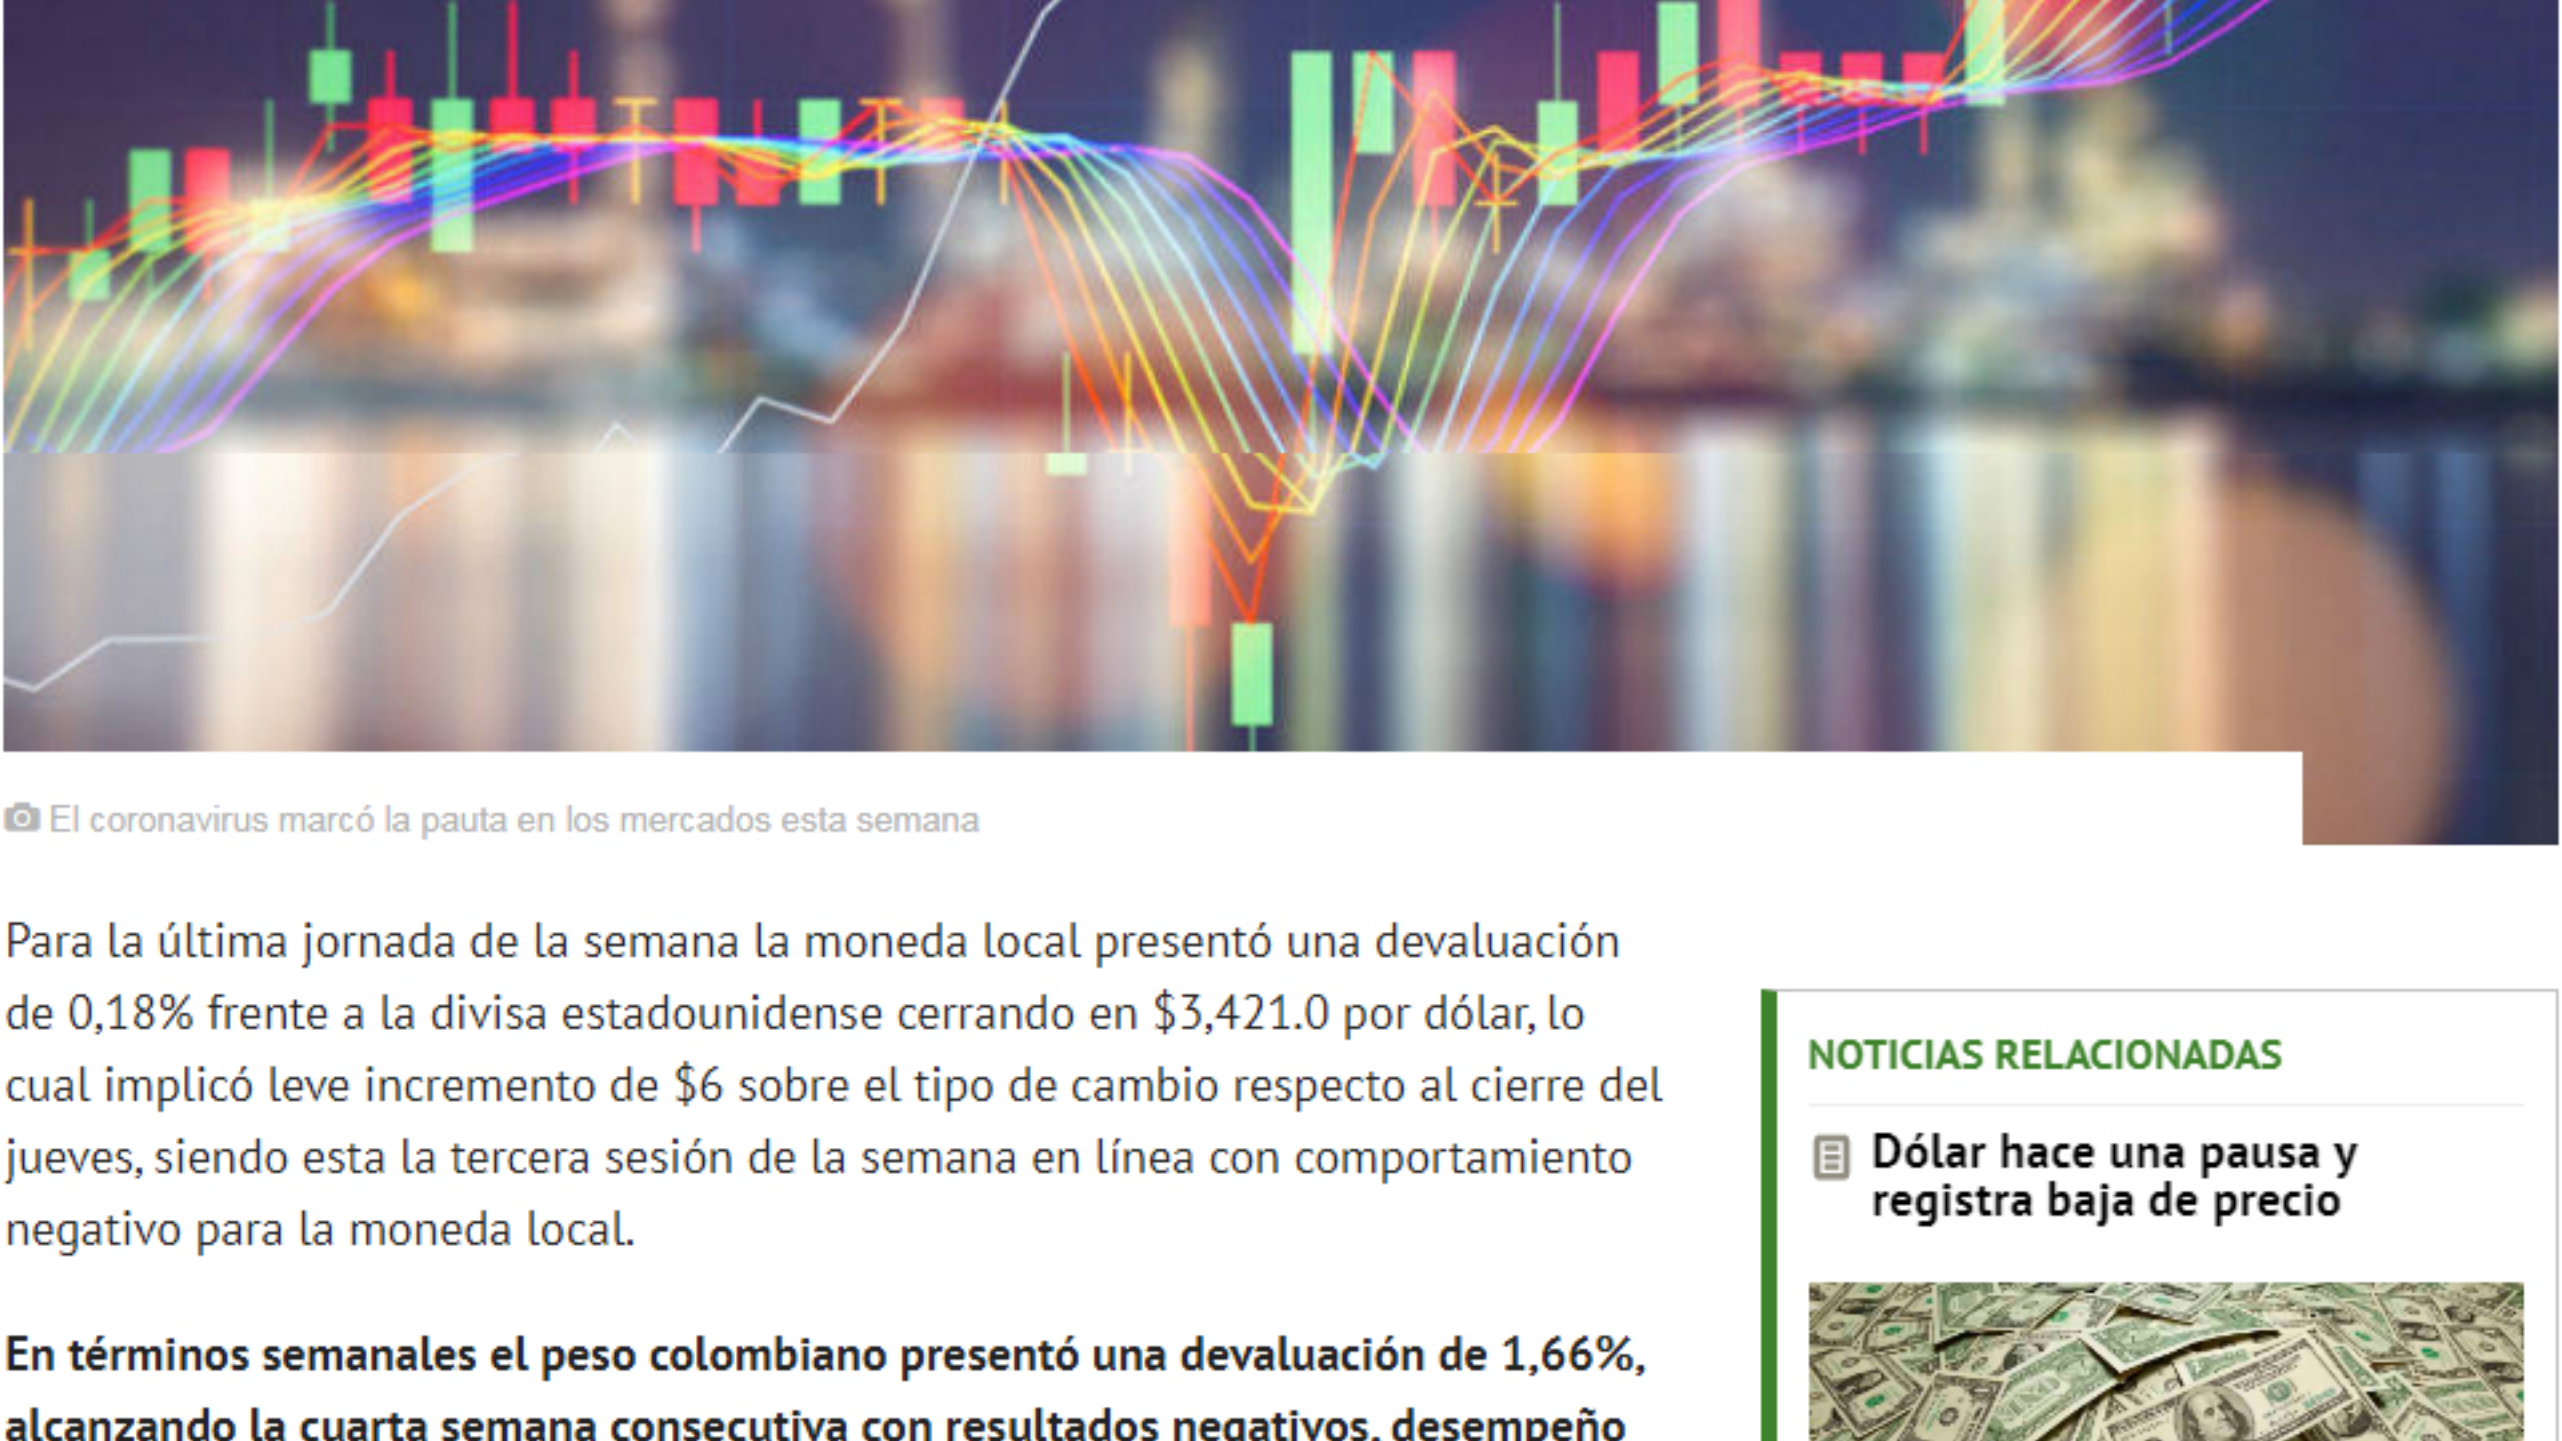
El coronavirus marcó la pauta en los mercados esta semana

Para la última jornada de la semana la moneda local presentó una devaluación de 0,18% frente a la divisa estadounidense cerrando en $3,421.0 por dólar, lo cual implicó leve incremento de $6 sobre el tipo de cambio respecto al cierre del jueves, siendo esta la tercera sesión de la semana en línea con comportamiento negativo para la moneda local.

**En términos semanales el peso colombiano presentó una devaluación de 1,66%, alcanzando la cuarta semana consecutiva con resultados negativos, desempeño**

NOTICIAS RELACIONADAS

Dólar hace una pausa y registra baja de precio